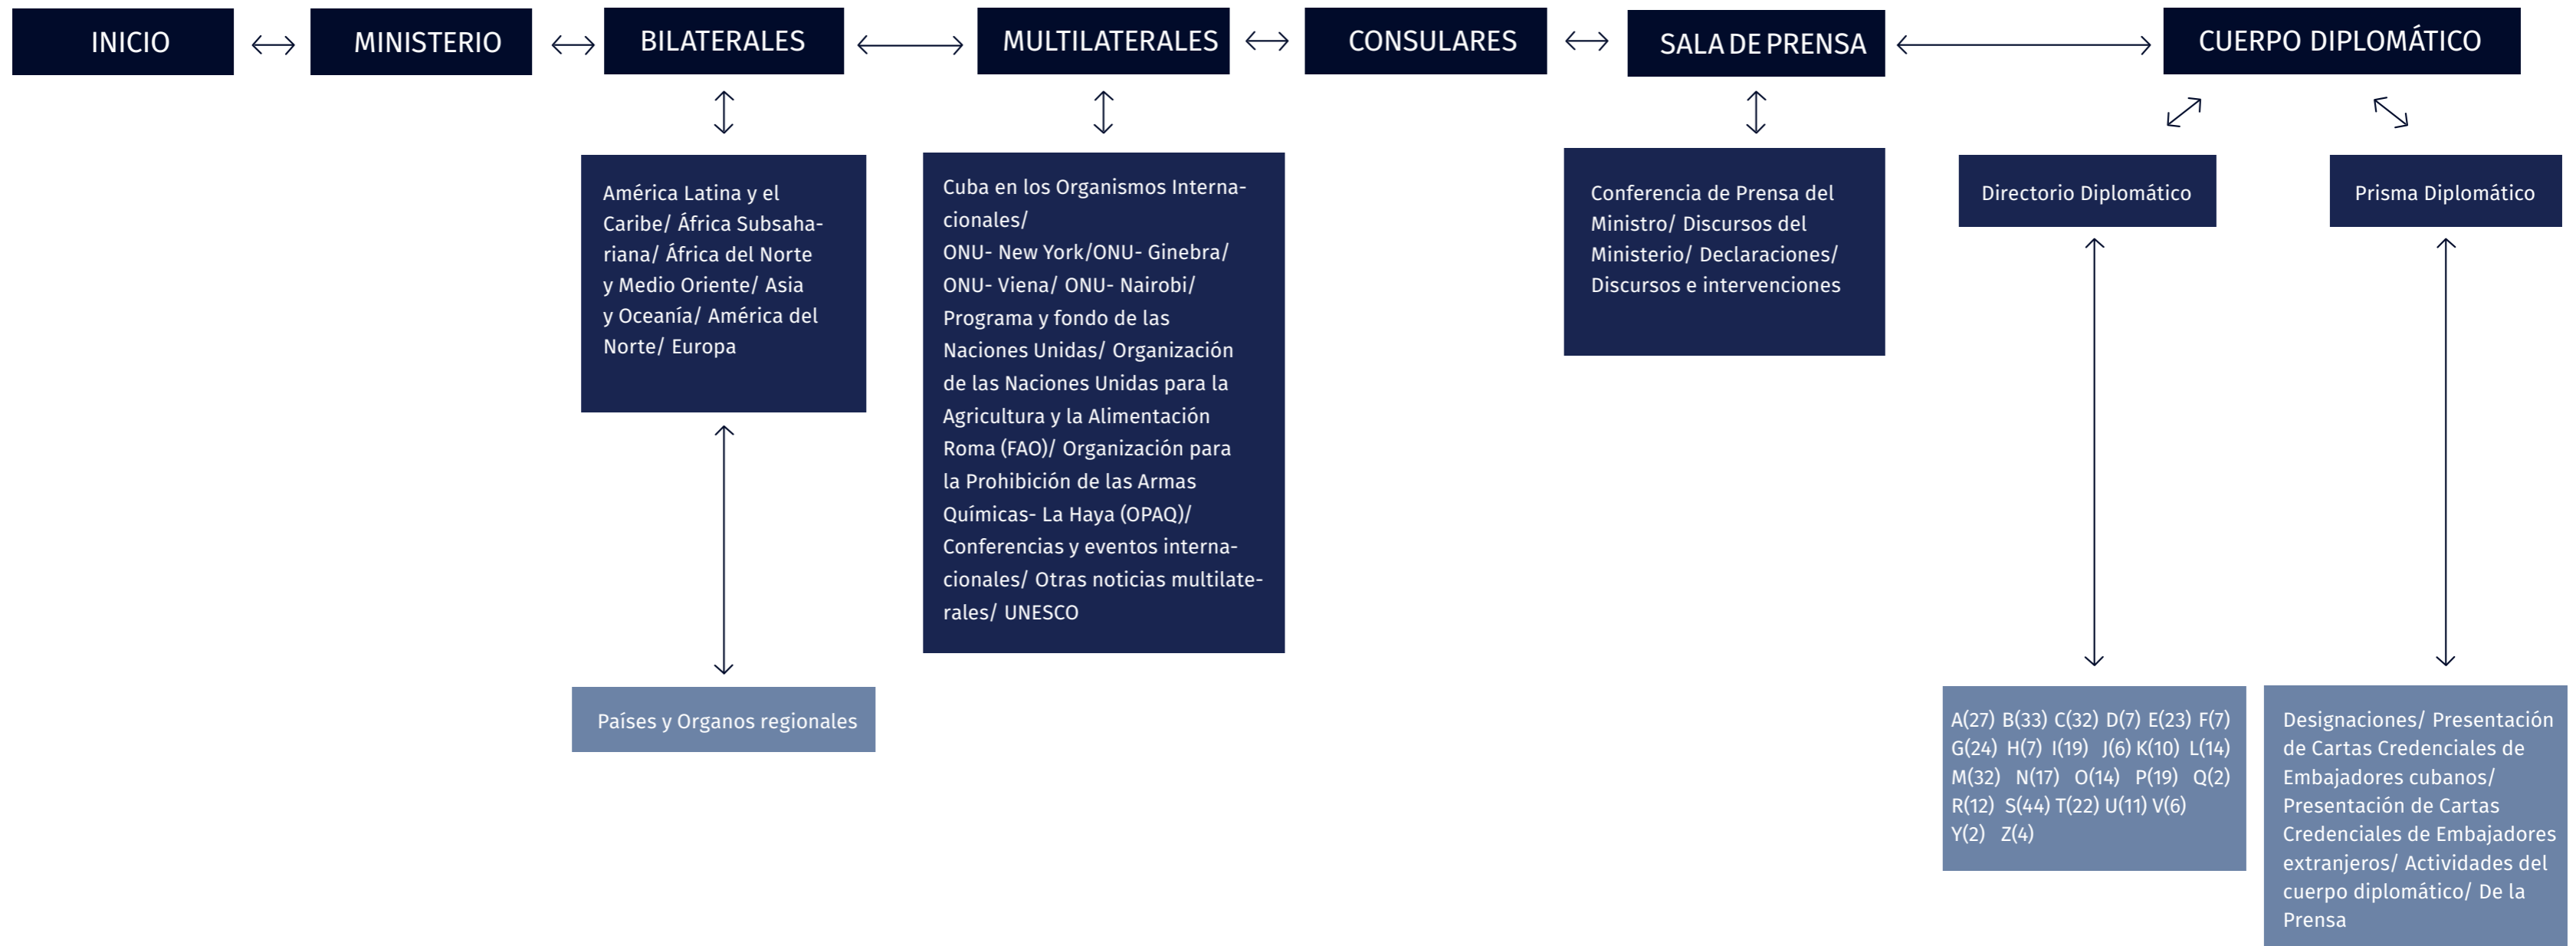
INICIO

MINISTERIO

BILATERALES

MULTILATERALES

CONSULARES

SALA DE PRENSA

CUERPO DIPLOMÁTICO

América Latina y el Caribe/ África Subsahariana/ África del Norte y Medio Oriente/ Asia y Oceanía/ América del Norte/ Europa

Países y Organos regionales

Cuba en los Organismos Internacionales/ ONU- New York/ONU- Ginebra/ ONU- Viena/ ONU- Nairobi/ Programa y fondo de las Naciones Unidas/ Organización de las Naciones Unidas para la Agricultura y la Alimentación Roma (FAO)/ Organización para la Prohibición de las Armas Químicas- La Haya (OPAQ)/ Conferencias y eventos internacionales/ Otras noticias multilaterales/ UNESCO

Conferencia de Prensa del Ministro/ Discursos del Ministerio/ Declaraciones/ Discursos e intervenciones

Directorio Diplomático

Prisma Diplomático

A(27) B(33) C(32) D(7) E(23) F(7) G(24) H(7) I(19) J(6) K(10) L(14) M(32) N(17) O(14) P(19) Q(2) R(12) S(44) T(22) U(11) V(6) Y(2) Z(4)

Designaciones/ Presentación de Cartas Credenciales de Embajadores cubanos/ Presentación de Cartas Credenciales de Embajadores extranjeros/ Actividades del cuerpo diplomático/ De la Prensa